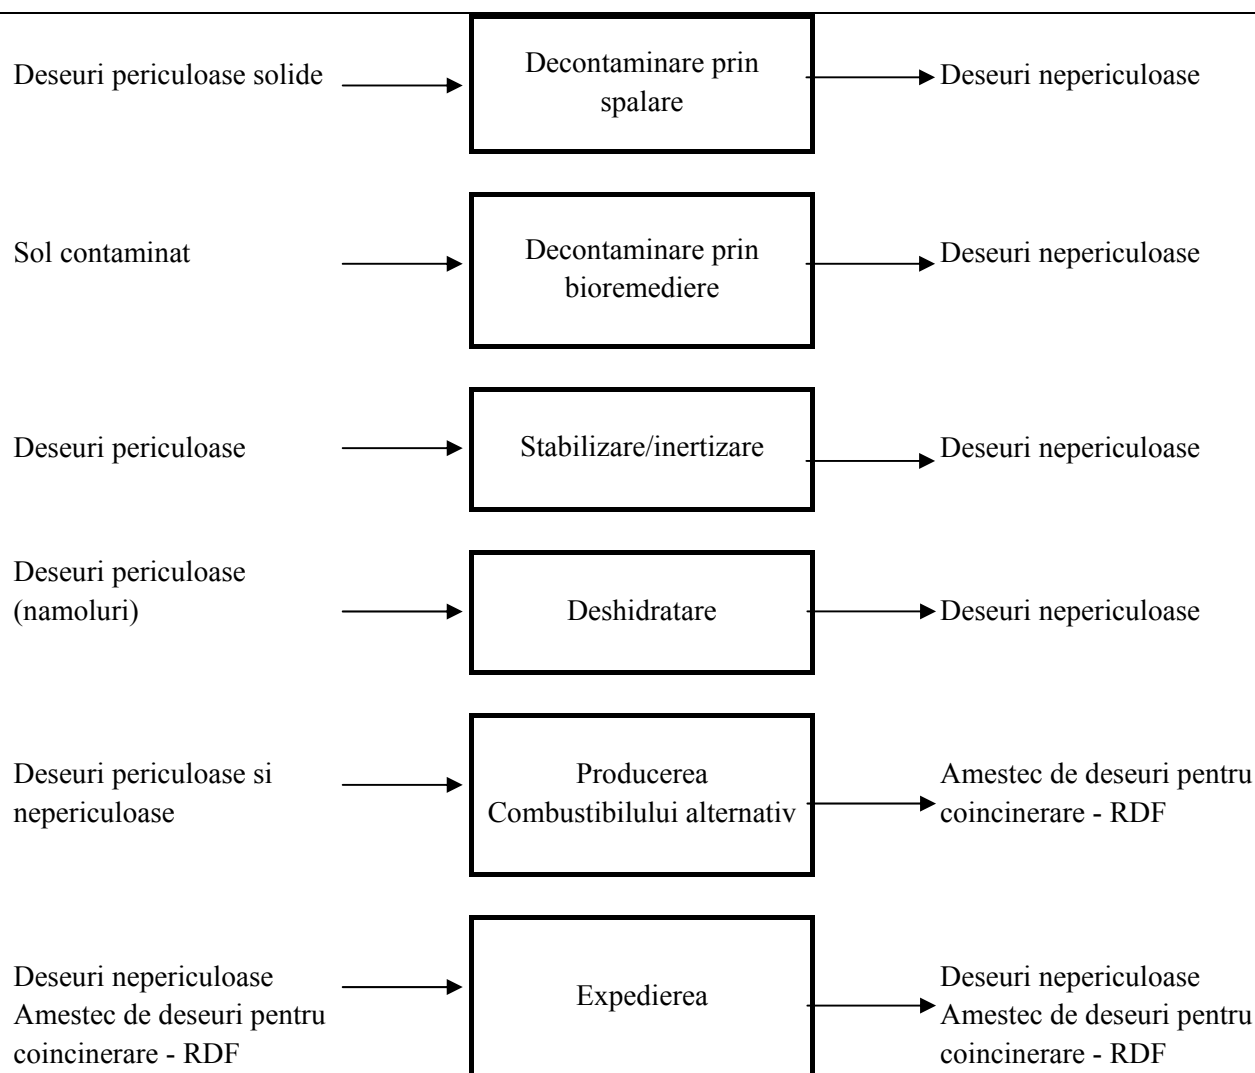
Deseuri periculoase solide → Decontaminare prin spalare → Deseuri nepericuloase

Sol contaminat → Decontaminare prin bioremediere → Deseuri nepericuloase

Deseuri periculoase → Stabilizare/inertizare → Deseuri nepericuloase

Deseuri periculoase (namoluri) → Deshidratare → Deseuri nepericuloase

Deseuri periculoase si nepericuloase → Producerea Combustibilului alternativ → Amestec de deseuri pentru coincinerare - RDF

Deseuri nepericuloase
Amestec de deseuri pentru coincinerare - RDF → Expedierea → Deseuri nepericuloase
Amestec de deseuri pentru coincinerare - RDF